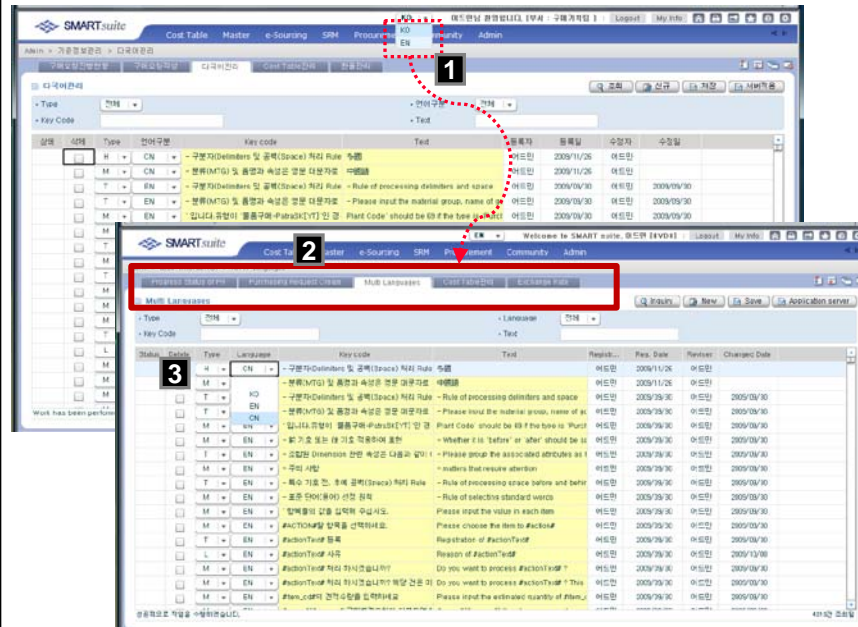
SMARTsuite Cost Table Master e-Sourcing SRM Procurement Community Admin
KO
EN
어드민님 환영합니다. [부서 : 구매기획팀] Logout My Info
Admin > 기준정보관리 > 다국어관리
다국어관리 Cost Table관리 환율관리
1
다국어관리
조회 신규 저장 서버적용
• Type 전체
언어구분 전체
• Key Code
• Text

| 상태 | 삭제 | Type | 언어구분 | Key code | Text | 등록자 | 등록일 | 수정자 | 수정일 |
|---|---|---|---|---|---|---|---|---|---|
| | | H | CN | - 구분자(Delimiters 및 공백(Space) 처리 Rule | 规则 | 어드민 | 2009/11/26 | 어드민 | |
| | | M | CN | - 분류(MTG) 및 품명과 속성은 영문 대문자로 | 根据 | 어드민 | 2009/11/26 | 어드민 | |
| | | T | EN | - 구분자(Delimiters 및 공백(Space) 처리 Rule | - Rule of processing delimiters and space | 어드민 | 2009/09/30 | 어드민 | 2009/09/30 |
| | | T | EN | - 분류(MTG) 및 품명과 속성은 영문 대문자로 | - Please input the material group, name of | 어드민 | 2009/09/30 | 어드민 | 2009/09/30 |
| | | M | EN | 입니다 유형이 '플롬구매-PatraSK[YT]' 인 경 | Plant Code' should be 69 if the type is | 어드민 | 2009/09/30 | 어드민 | 2009/09/30 |

Work has been perform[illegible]

SMARTsuite Cost Table Master e-Sourcing SRM Procurement Community Admin
2
EN Welcome to SMART suite, 어드민 [#VDR] Logout My Info
Progress Status of PR Purchasing Request Create Multi Languages Cost Table관리 Exchange Rate
Multi Languages
Inquiry New Save Application server
• Type 전체
• Language 전체
• Key Code
• Text
3
KO
EN
CN

| Status | Delete | Type | Language | Key code | Text | Registr... | Reg. Date | Reviser | Changed Date |
|---|---|---|---|---|---|---|---|---|---|
| | | H | CN | - 구분자(Delimiters 및 공백(Space) 처리 Rule | 规则 | 어드민 | 2009/11/26 | 어드민 | |
| | | M | | - 분류(MTG) 및 품명과 속성은 영문 대문자로 | 根据 | 어드민 | 2009/11/26 | 어드민 | |
| | | T | | - 구분자(Delimiters 및 공백(Space) 처리 Rule | - Rule of processing delimiters and space | 어드민 | 2009/09/30 | 어드민 | 2009/09/30 |
| | | T | | - 분류(MTG) 및 품명과 속성은 영문 대문자로 | - Please input the material group, name of | 어드민 | 2009/09/30 | 어드민 | 2009/09/30 |
| | | M | EN | 입니다 유형이 '플롬구매-PatraSK[YT]' 인 경 | Plant Code' should be 69 if the type is 'Purch | 어드민 | 2009/09/30 | 어드민 | 2009/09/30 |
| | | M | EN | - 앞 기호 또는 뒤 기호 적용하여 표현 | - Whether it is 'before' or 'after' should be | 어드민 | 2009/09/30 | 어드민 | 2009/09/30 |
| | | M | EN | - 요청한 Dimension 관련 속성은 다음과 같이 | - Please group the associated attributes as | 어드민 | 2009/09/30 | 어드민 | 2009/09/30 |
| | | M | EN | - 주의 사항 | - matters that require attention | 어드민 | 2009/09/30 | 어드민 | 2009/09/30 |
| | | T | EN | - 특수 기호 전, 후에 공백(Space) 처리 Rule | - Rule of processing space before and behin | 어드민 | 2009/09/30 | 어드민 | 2009/09/30 |
| | | M | EN | - 표준 단어(용어) 선정 원칙 | - Rule of selective standard words | 어드민 | 2009/09/30 | 어드민 | 2009/09/30 |
| | | M | EN | 항목들의 값을 입력해 주십시오. | Please input the values in each item | 어드민 | 2009/09/30 | 어드민 | 2009/09/30 |
| | | M | EN | #ACTION#할 항목을 선택하세요. | Please choose the item to #action# | 어드민 | 2009/09/30 | 어드민 | 2009/09/30 |
| | | T | EN | #actionText# 등록 | Registration of #actionText# | 어드민 | 2009/09/30 | 어드민 | 2009/09/30 |
| | | L | EN | #actionText# 사유 | Reason of #actionText# | 어드민 | 2009/09/30 | 어드민 | 2009/13/08 |
| | | M | EN | #actionText# 처리 하시겠습니까? | Do you want to process #actionText# ? | 어드민 | 2009/09/30 | 어드민 | 2009/09/30 |
| | | M | EN | #actionText# 처리 하시겠습니까? 해당 건은 | Do you want to process #actionText# ? This | 어드민 | 2009/09/30 | 어드민 | 2009/09/30 |
| | | M | EN | #item_cd# 견적수량을 입력하세요 | Please input the estimated quantity of #item_ | 어드민 | 2009/09/30 | 어드민 | 2009/09/30 |

성공적으로 작업을 수행하였습니다. 431건 조회됨